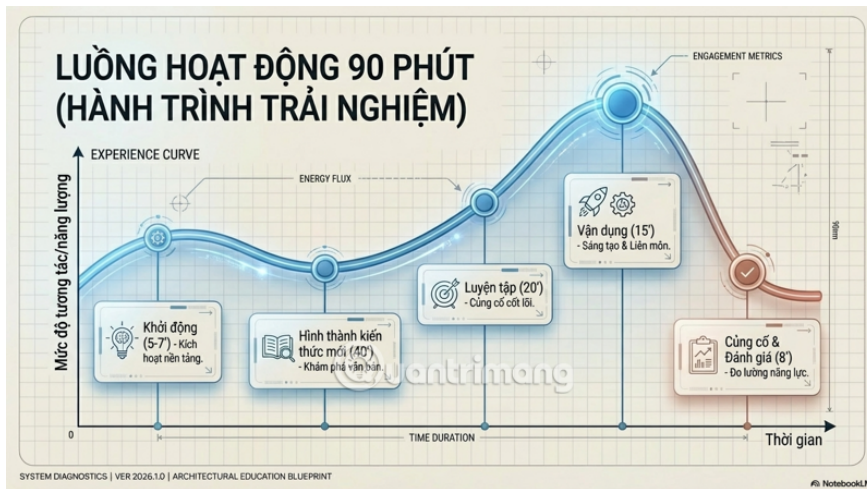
LUỒNG HOẠT ĐỘNG 90 PHÚT (HÀNH TRÌNH TRẢI NGHIỆM)

ENGAGEMENT METRICS

EXPERIENCE CURVE

ENERGY FLUX

Mức độ tương tác/năng lượng

Khởi động (5-7') - Kích hoạt nền tảng.

Hình thành kiến thức mới (40') - Khám phá văn bản.

Luyện tập (20') - Củng cố cốt lõi.

Vận dụng (15') - Sáng tạo & Liên môn.

Củng cố & Đánh giá (8') - Đo lường năng lực.

90mm

0

TIME DURATION

Thời gian

quantrimang

SYSTEM DIAGNOSTICS | VER 2026.1.0 | ARCHITECTURAL EDUCATION BLUEPRINT

NotebookL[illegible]